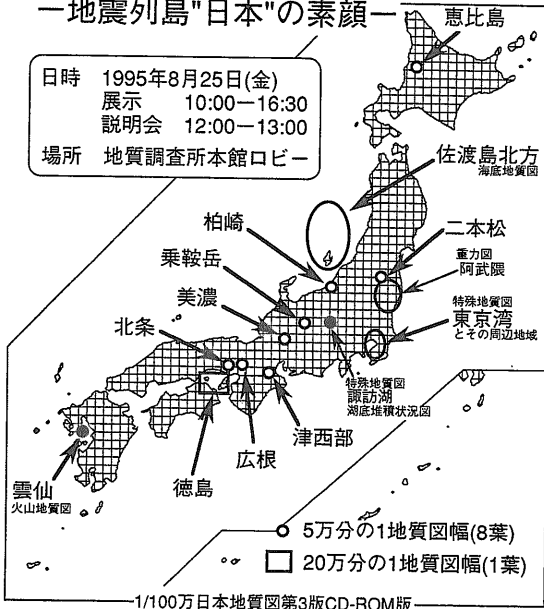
ー地震列島"日本"の素顔ー

恵比島

日時　1995年8月25日(金)
展示　10:00−16:30
説明会　12:00−13:00
場所　地質調査所本館ロビー

佐渡島北方
海底地質図

柏崎

二本松

乗鞍岳

重力図
阿武隈

美濃

特殊地質図
東京湾
とその周辺地域

北条

特殊地質図
諏訪湖
湖底堆積状況図

津西部

広根

徳島

雲仙
火山地質図

5万分の1地質図幅(8葉)

20万分の1地質図幅(1葉)

1/100万日本地質図第3版CD-ROM版